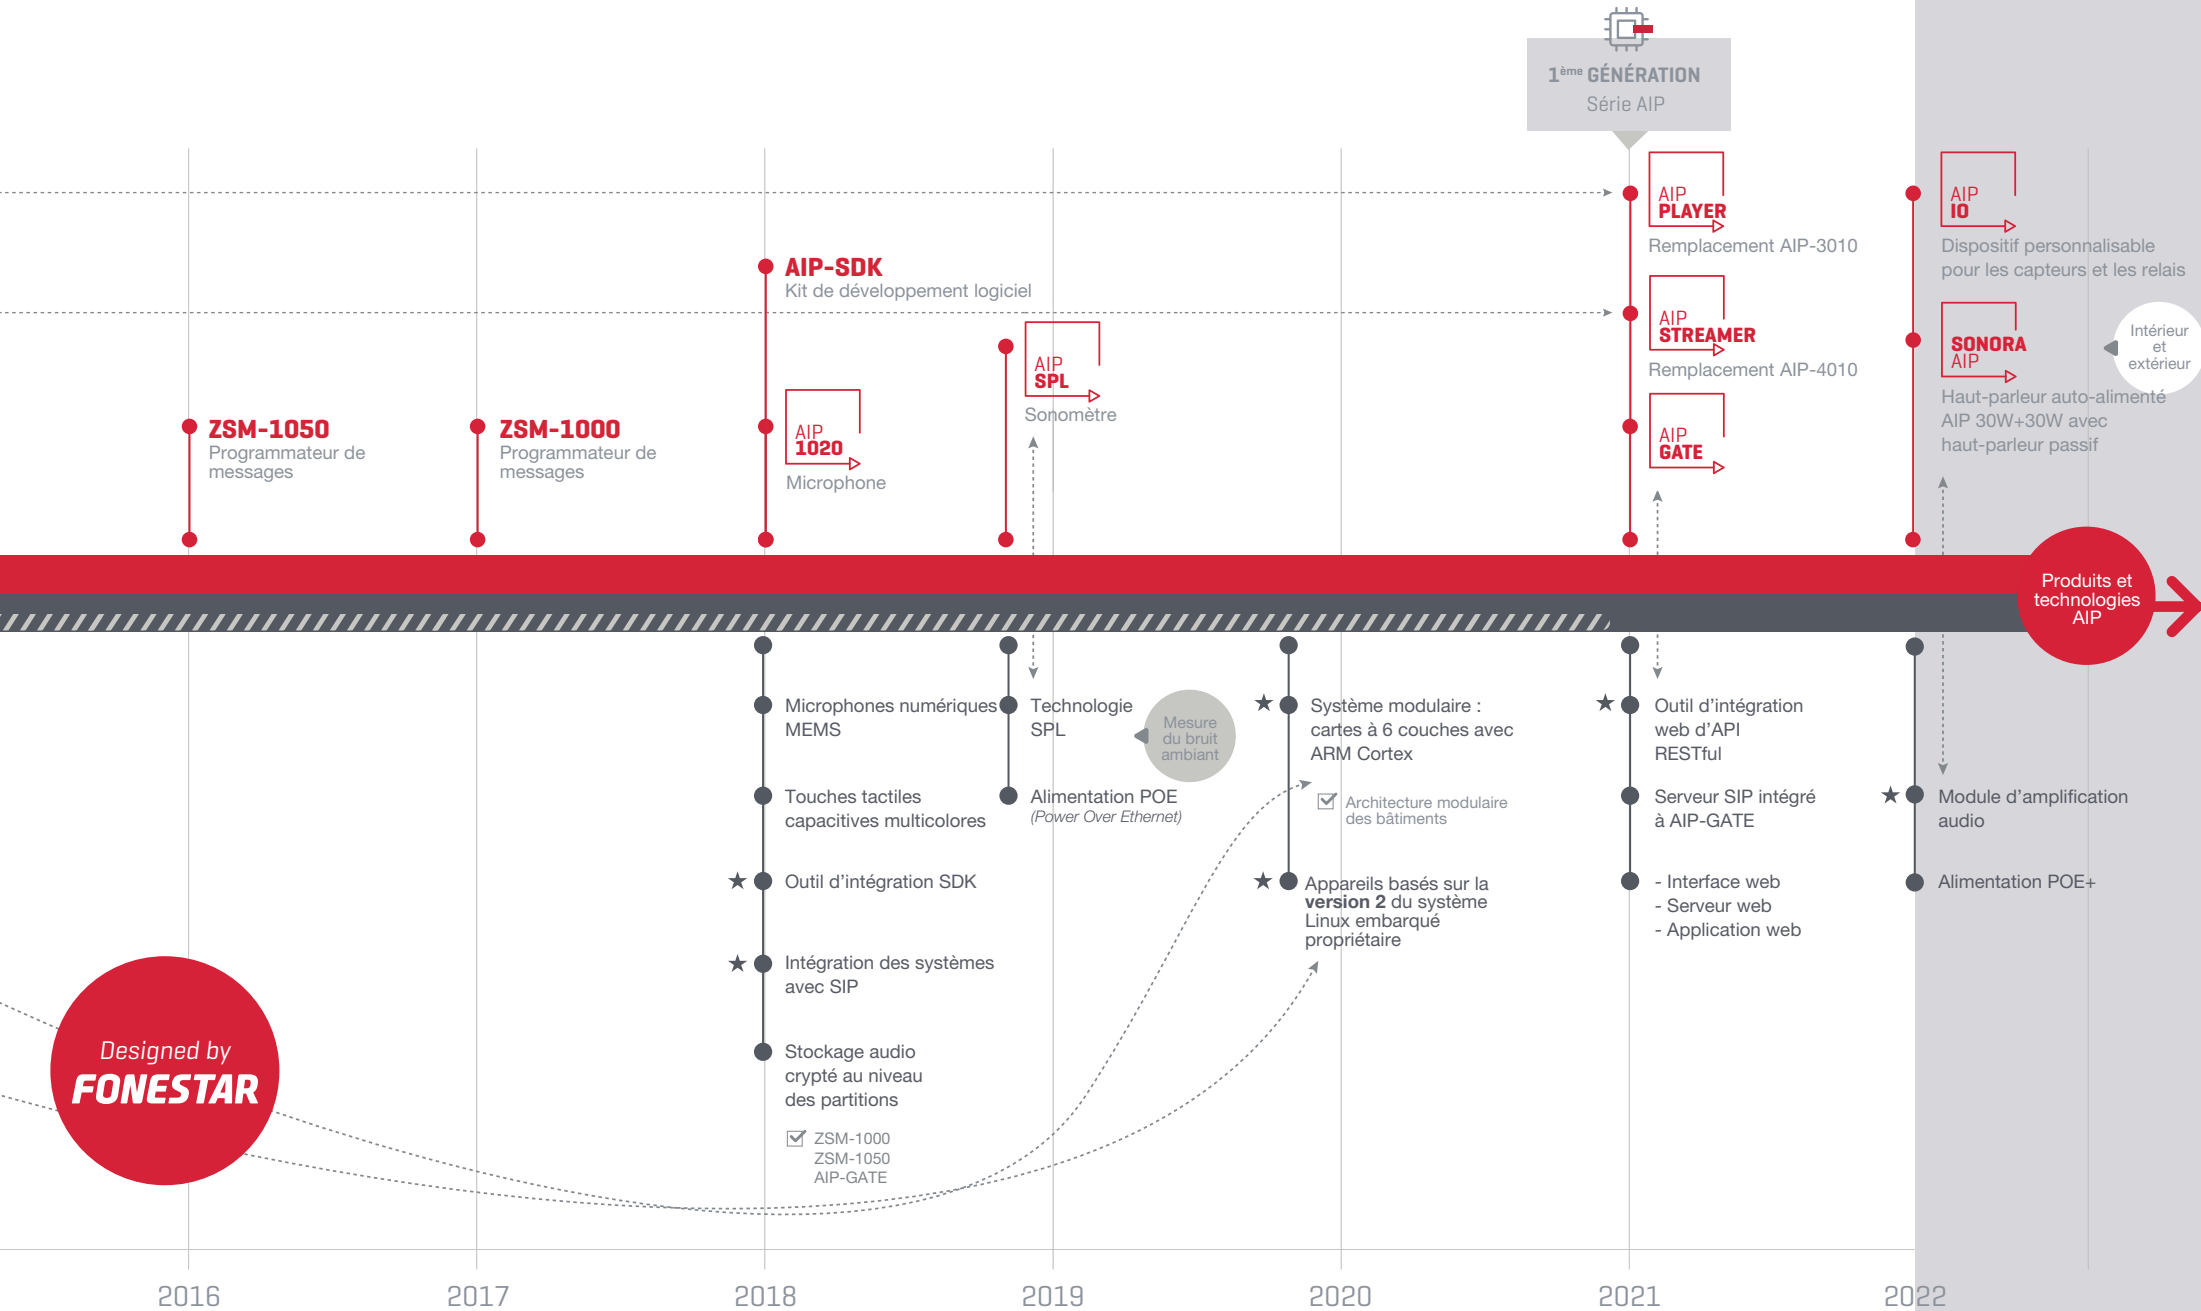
1$^{ème}$ GÉNÉRATION
Série AIP

AIP PLAYER
Remplacement AIP-3010

AIP IO
Dispositif personnalisable pour les capteurs et les relais

AIP-SDK
Kit de développement logiciel

AIP STREAMER
Remplacement AIP-4010

SONORA AIP
Intérieur et extérieur
Haut-parleur auto-alimenté AIP 30W+30W avec haut-parleur passif

AIP SPL
Sonomètre

ZSM-1050
Programmateur de messages

ZSM-1000
Programmateur de messages

AIP 1020
Microphone

AIP GATE

Produits et technologies AIP

Microphones numériques MEMS

Technologie SPL

Mesure du bruit ambiant

Système modulaire : cartes à 6 couches avec ARM Cortex

Outil d'intégration web d'API RESTful

Touches tactiles capacitives multicolores

Alimentation POE
(Power Over Ethernet)

Architecture modulaire des bâtiments

Serveur SIP intégré à AIP-GATE

Module d'amplification audio

Outil d'intégration SDK

Appareils basés sur la version 2 du système Linux embarqué propriétaire

- Interface web
- Serveur web
- Application web

Alimentation POE+

Intégration des systèmes avec SIP

Designed by FONESTAR

Stockage audio crypté au niveau des partitions

ZSM-1000
ZSM-1050
AIP-GATE

2016
2017
2018
2019
2020
2021
2022